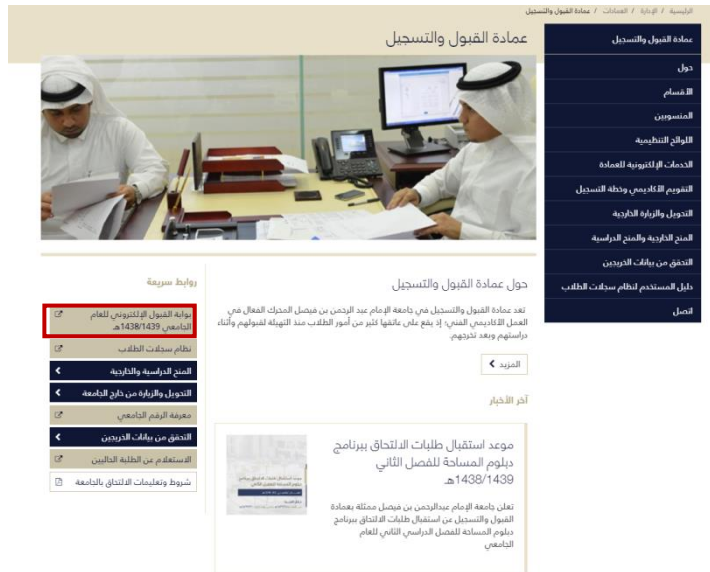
الرئيسية / الإدارة / العمادات / عمادة القبول والتسجيل

عمادة القبول والتسجيل

عمادة القبول والتسجيل
حول
الأقسام
المنسوبين
اللوائح التنظيمية
الخدمات الإلكترونية للعمادة
التقويم الأكاديمي وخطة التسجيل
التحويل والزيارة الخارجية
المنح الخارجية والمنح الدراسية
التحقق من بيانات الخريجين
دليل المستخدم لنظام سجلات الطلاب
اتصل

حول عمادة القبول والتسجيل

تعد عمادة القبول والتسجيل في جامعة الإمام عبد الرحمن بن فيصل المحرك الفعال في العمل الأكاديمي الفني؛ إذ يقع على عاتقها كثير من أمور الطلاب منذ التهيئة لقبولهم وأثناء دراستهم وبعد تخرجهم.

المزيد

آخر الأخبار

موعد استقبال طلبات الالتحاق ببرنامج دبلوم المساحة للفصل الثاني 1438/1439هـ.

تعلن جامعة الإمام عبدالرحمن بن فيصل ممثلة بعمادة القبول والتسجيل عن استقبال طلبات الالتحاق ببرنامج دبلوم المساحة للفصل الدراسي الثاني للعام الجامعي

روابط سريعة

بوابة القبول الإلكتروني للعام الجامعي 1438/1439هـ
نظام سجلات الطلاب
المنح الدراسية والخارجية
التحويل والزيارة من خارج الجامعة
معرفة الرقم الجامعي
التحقق من بيانات الخريجين
الاستعلام عن الطلبة الحاليين
شروط وتعليمات الالتحاق بالجامعة